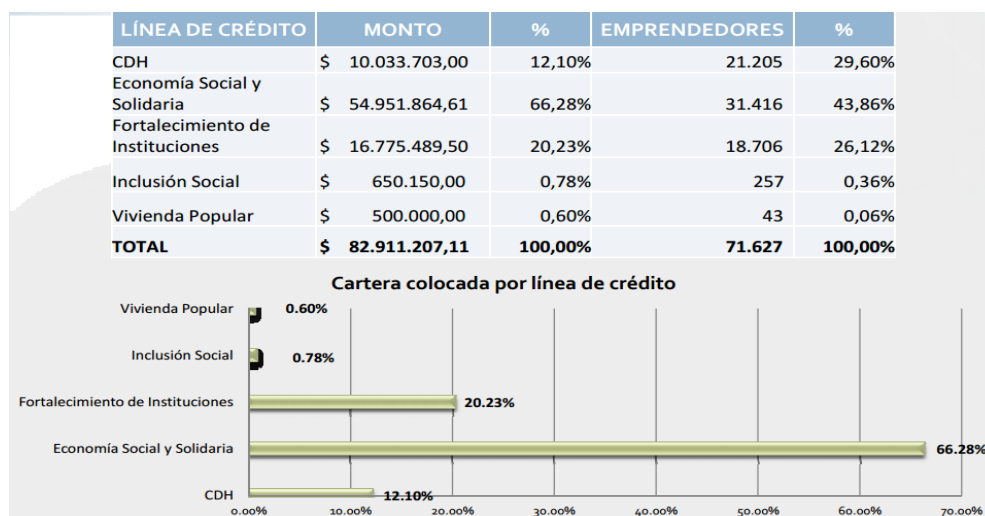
| LÍNEA DE CRÉDITO | MONTO | % | EMPRENDEDORES | % |
|---|---|---|---|---|
| CDH | $ 10.033.703,00 | 12,10% | 21.205 | 29,60% |
| Economía Social y Solidaria | $ 54.951.864,61 | 66,28% | 31.416 | 43,86% |
| Fortalecimiento de Instituciones | $ 16.775.489,50 | 20,23% | 18.706 | 26,12% |
| Inclusión Social | $ 650.150,00 | 0,78% | 257 | 0,36% |
| Vivienda Popular | $ 500.000,00 | 0,60% | 43 | 0,06% |
| TOTAL | $ 82.911.207,11 | 100,00% | 71.627 | 100,00% |

Cartera colocada por línea de crédito

Vivienda Popular 0.60%
Inclusión Social 0.78%
Fortalecimiento de Instituciones 20.23%
Economía Social y Solidaria 66.28%
CDH 12.10%

0.00% 10.00% 20.00% 30.00% 40.00% 50.00% 60.00% 70.00%